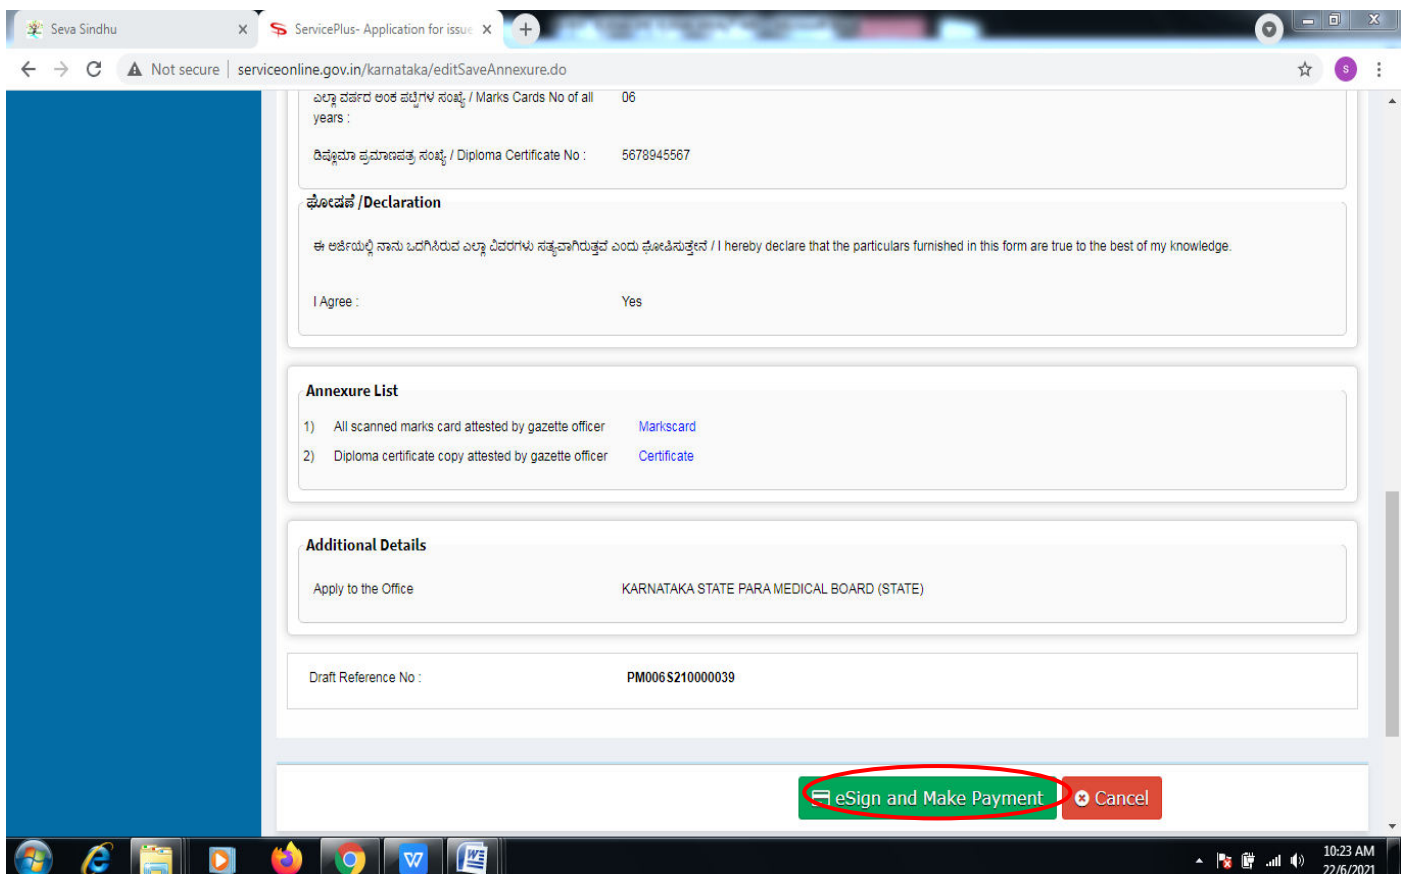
Seva Sindhu
ServicePlus- Application for issue

Not secure | serviceonline.gov.in/karnataka/editSaveAnnexure.do

ಎಲ್ಲಾ ವರ್ಷದ ಅಂಕ ಪಟ್ಟಿಗಳ ಸಂಖ್ಯೆ / Marks Cards No of all years : 06

ಡಿಪ್ಲೊಮಾ ಪ್ರಮಾಣಪತ್ರ ಸಂಖ್ಯೆ / Diploma Certificate No : 5678945567

ಘೋಷಣೆ /Declaration

ಈ ಅರ್ಜಿಯಲ್ಲಿ ನಾನು ಒದಗಿಸಿರುವ ಎಲ್ಲಾ ವಿವರಗಳು ಸತ್ಯವಾಗಿರುತ್ತವೆ ಎಂದು ಘೋಷಿಸುತ್ತೇನೆ / I hereby declare that the particulars furnished in this form are true to the best of my knowledge.

I Agree : Yes

Annexure List

1) All scanned marks card attested by gazette officer Markscard
2) Diploma certificate copy attested by gazette officer Certificate

Additional Details

Apply to the Office KARNATAKA STATE PARA MEDICAL BOARD (STATE)

Draft Reference No : PM006S210000039

eSign and Make Payment
Cancel

10:23 AM
22/6/2021